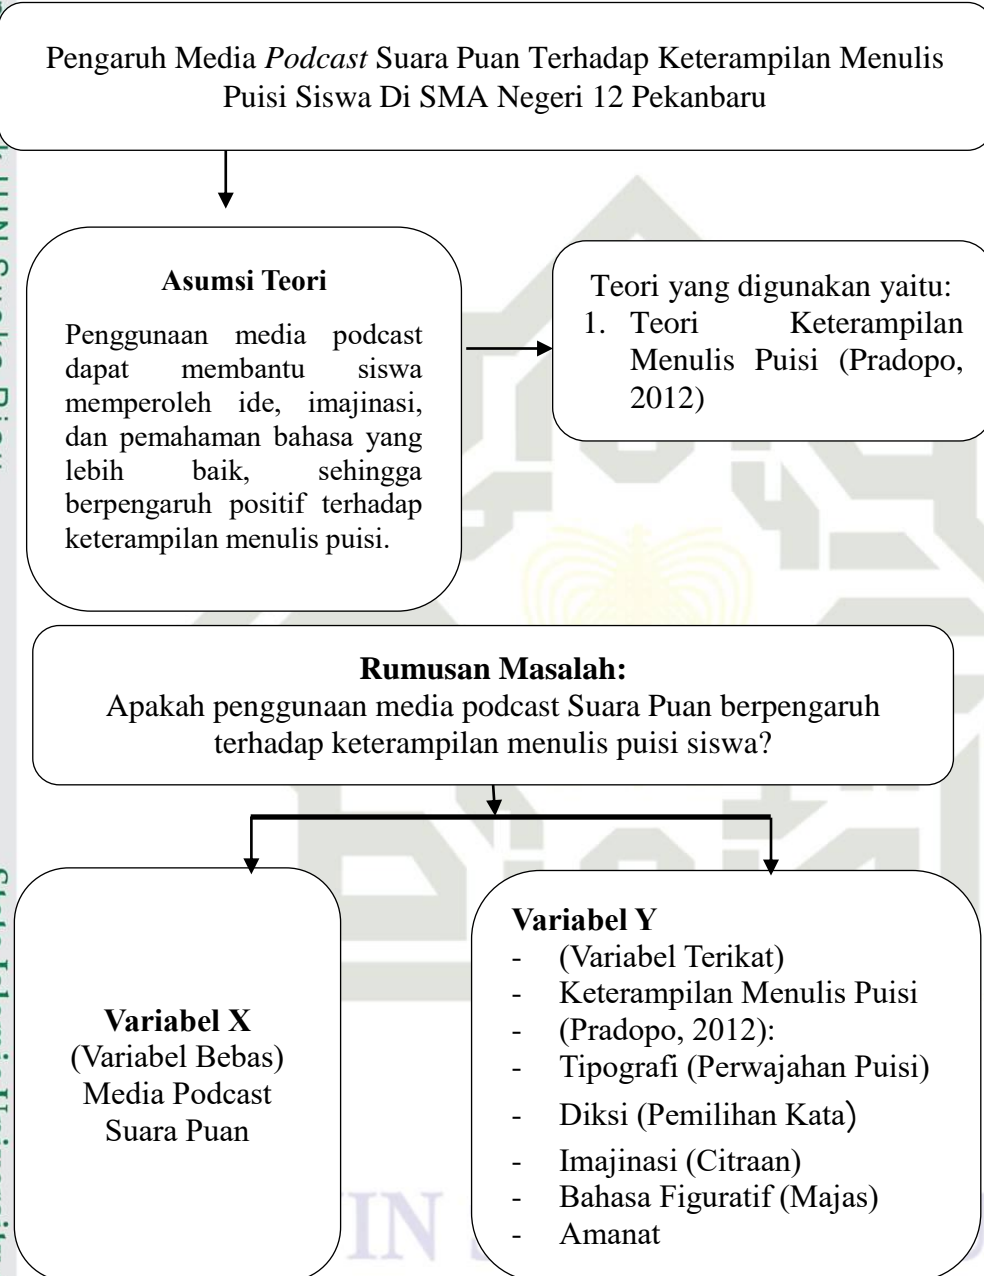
Pengaruh Media *Podcast* Suara Puan Terhadap Keterampilan Menulis Puisi Siswa Di SMA Negeri 12 Pekanbaru

**Asumsi Teori**

Penggunaan media podcast dapat membantu siswa memperoleh ide, imajinasi, dan pemahaman bahasa yang lebih baik, sehingga berpengaruh positif terhadap keterampilan menulis puisi.

Teori yang digunakan yaitu:
1. Teori Keterampilan Menulis Puisi (Pradopo, 2012)

**Rumusan Masalah:**
Apakah penggunaan media podcast Suara Puan berpengaruh terhadap keterampilan menulis puisi siswa?

**Variabel X**
(Variabel Bebas)
Media Podcast
Suara Puan

**Variabel Y**
- (Variabel Terikat)
- Keterampilan Menulis Puisi
- (Pradopo, 2012):
- Tipografi (Perwajahan Puisi)
- Diksi (Pemilihan Kata)
- Imajinasi (Citraan)
- Bahasa Figuratif (Majas)
- Amanat